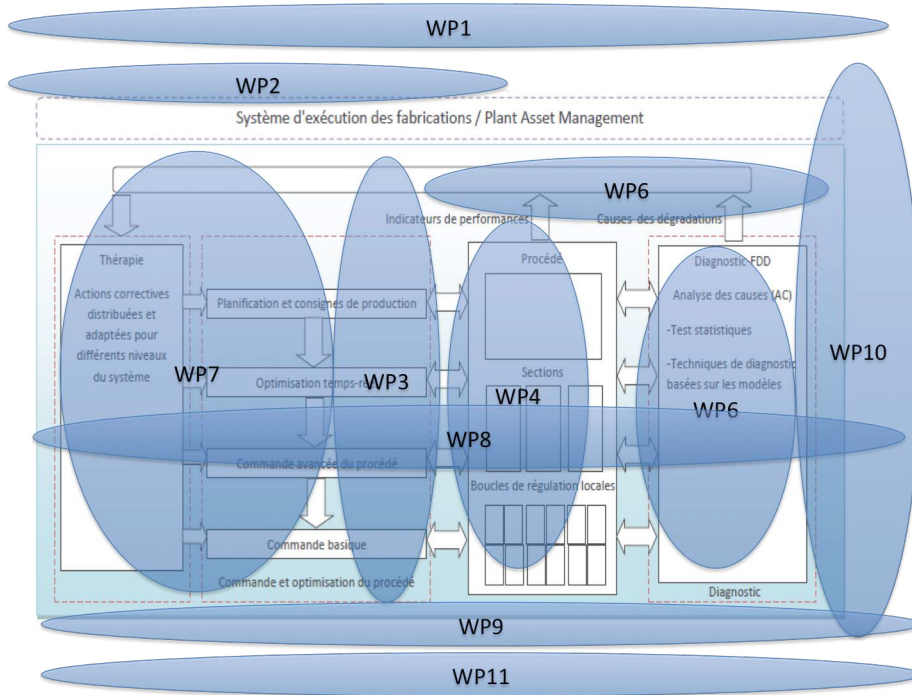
WP1

WP2

Système d'exécution des fabrications / Plant Asset Management

WP6

Indicateurs de performances

Causes des dégradations

Thérapie

Actions correctives distribuées et adaptées pour différents niveaux du système

WP7

Planification et consignes de production

Optimisation temps-r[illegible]

WP3

Commande avancée du procédé

Commande basique

Commande et optimisation du procédé

Procédé

Sections

WP4

Boucles de régulation locales

WP8

Diagnostic-FDD

Analyse des causes (AC)

-Test statistiques

-Techniques de diagnostic basées sur les modèles

WP6

Diagnostic

WP10

WP9

WP11